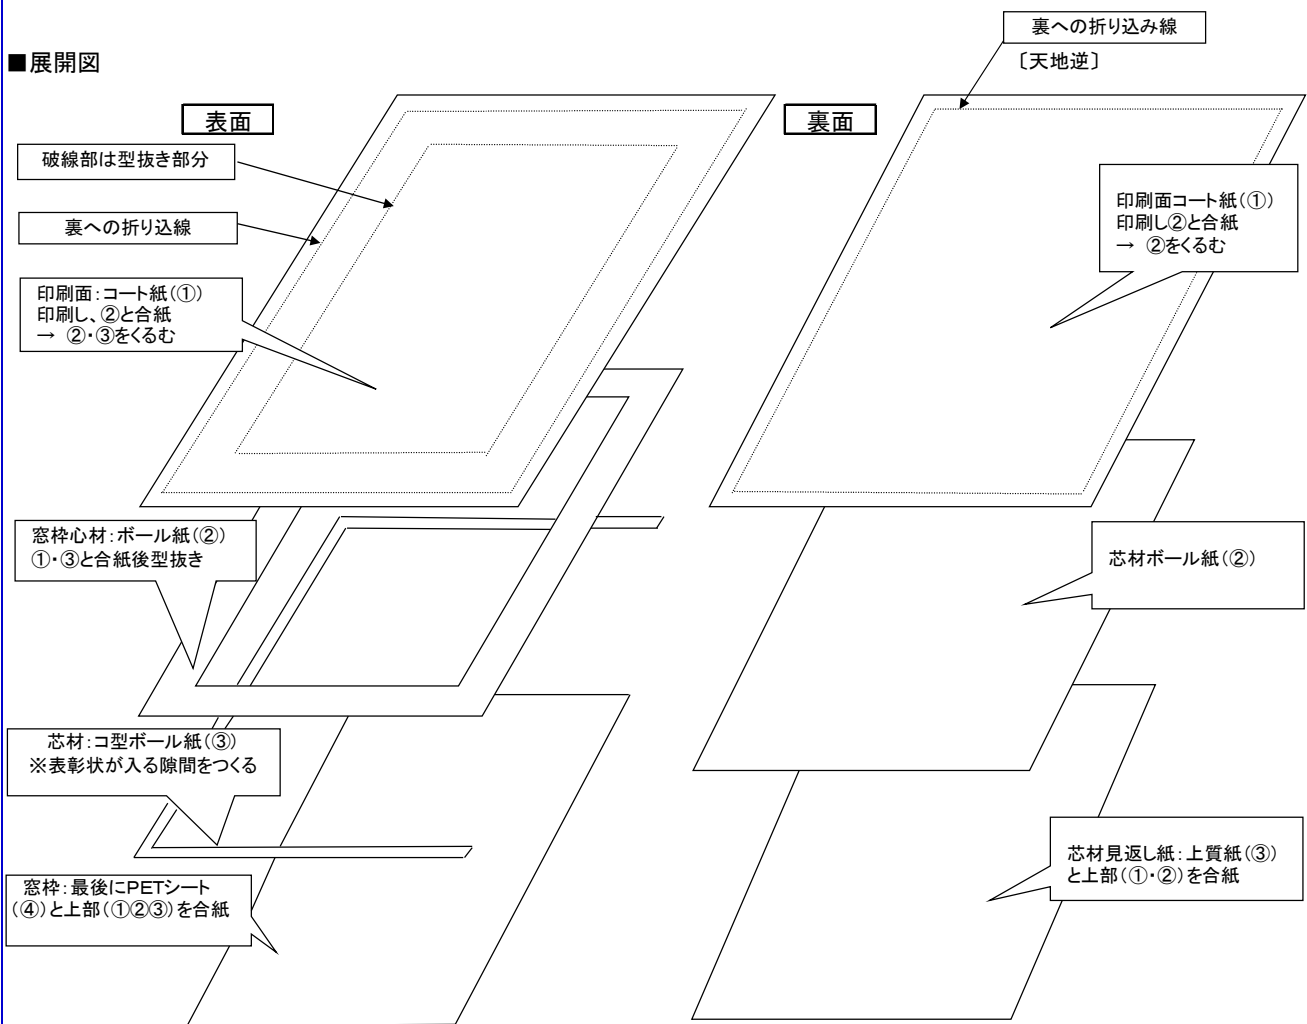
■展開図

表面

破線部は型抜き部分

裏への折り込線

印刷面：コート紙（①）
印刷し、②と合紙
→ ②・③をくるむ

窓枠心材：ボール紙（②）
①・③と合紙後型抜き

芯材：コ型ボール紙（③）
※表彰状が入る隙間をつくる

窓枠：最後にPETシート（④）と上部（①②③）を合紙

裏面

裏への折り込み線

〔天地逆〕

印刷面コート紙（①）
印刷し②と合紙
→ ②をくるむ

芯材ボール紙（②）

芯材見返し紙：上質紙（③）
と上部（①・②）を合紙